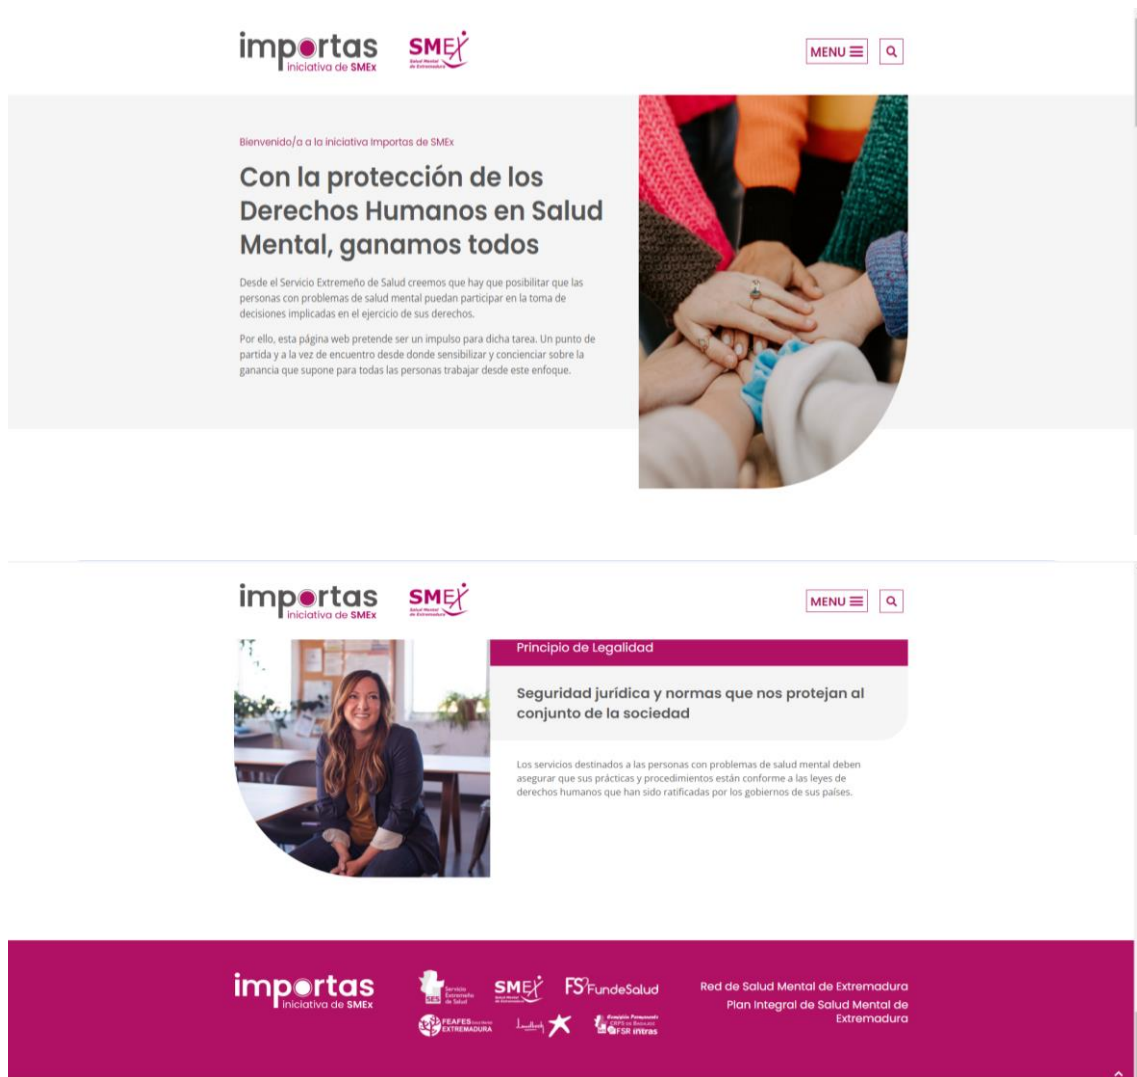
importas
iniciativa de SMEx

SMEX
Salud Mental de Extremadura

MENU

Bienvenido/a a la iniciativa Importas de SMEx

Con la protección de los Derechos Humanos en Salud Mental, ganamos todos

Desde el Servicio Extremeño de Salud creemos que hay que posibilitar que las personas con problemas de salud mental puedan participar en la toma de decisiones implicadas en el ejercicio de sus derechos.

Por ello, esta página web pretende ser un impulso para dicha tarea. Un punto de partida y a la vez de encuentro desde donde sensibilizar y concienciar sobre la ganancia que supone para todas las personas trabajar desde este enfoque.

importas
iniciativa de SMEx

SMEX
Salud Mental de Extremadura

MENU

Principio de Legalidad

Seguridad jurídica y normas que nos protejan al conjunto de la sociedad

Los servicios destinados a las personas con problemas de salud mental deben asegurar que sus prácticas y procedimientos están conforme a las leyes de derechos humanos que han sido ratificadas por los gobiernos de sus países.

importas
iniciativa de SMEx

SES Servicio Extremeño de Salud

SMEX Salud Mental de Extremadura

FS FundeSalud

FEAFES EXTREMADURA

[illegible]

FSR intras

Red de Salud Mental de Extremadura
Plan Integral de Salud Mental de Extremadura